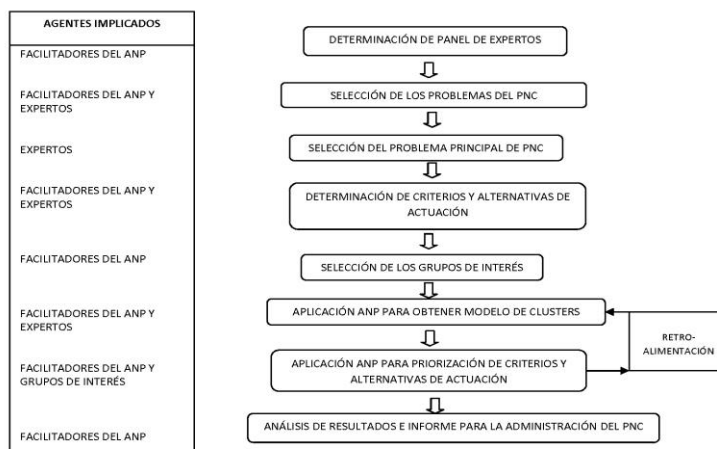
AGENTES IMPLICADOS

FACILITADORES DEL ANP

FACILITADORES DEL ANP Y EXPERTOS

EXPERTOS

FACILITADORES DEL ANP Y EXPERTOS

FACILITADORES DEL ANP

FACILITADORES DEL ANP Y EXPERTOS

FACILITADORES DEL ANP Y GRUPOS DE INTERÉS

FACILITADORES DEL ANP

DETERMINACIÓN DE PANEL DE EXPERTOS

SELECCIÓN DE LOS PROBLEMAS DEL PNC

SELECCIÓN DEL PROBLEMA PRINCIPAL DE PNC

DETERMINACIÓN DE CRITERIOS Y ALTERNATIVAS DE ACTUACIÓN

SELECCIÓN DE LOS GRUPOS DE INTERÉS

APLICACIÓN ANP PARA OBTENER MODELO DE CLUSTERS

APLICACIÓN ANP PARA PRIORIZACIÓN DE CRITERIOS Y ALTERNATIVAS DE ACTUACIÓN

RETRO-ALIMENTACIÓN

ANÁLISIS DE RESULTADOS E INFORME PARA LA ADMINISTRACIÓN DEL PNC